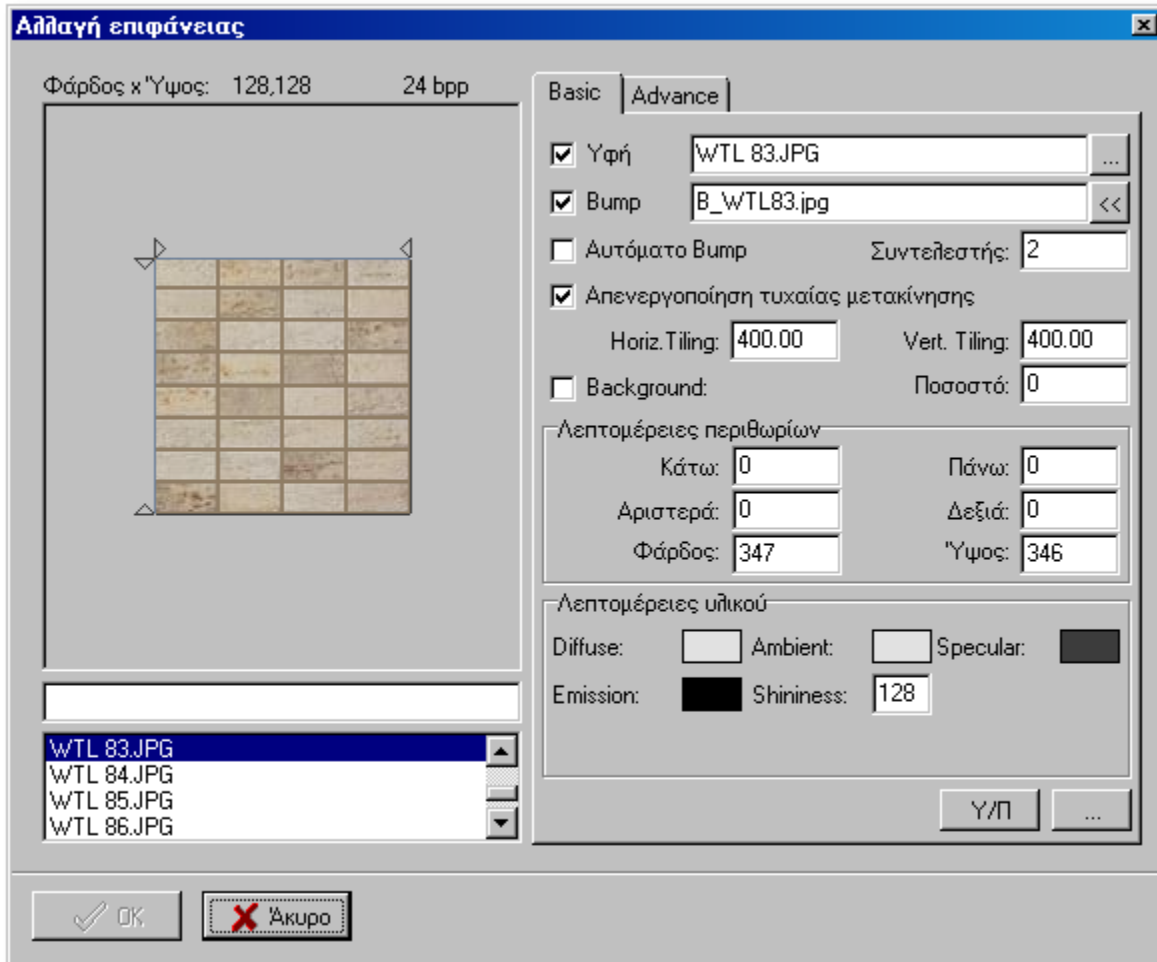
Αλλαγή επιφάνειας

Φάρδος x Ύψος: 128,128 24 bpp

WTL 83.JPG
WTL 84.JPG
WTL 85.JPG
WTL 86.JPG

Basic | Advance

Υφή WTL 83.JPG ...
Bump B_WTL83.jpg <<
Αυτόματο Bump
Συντελεστής: 2
Απενεργοποίηση τυχαίας μετακίνησης
Horiz.Tiling: 400.00
Vert. Tiling: 400.00
Background:
Ποσοστό: 0

Λεπτομέρειες περιθωρίων
Κάτω: 0
Πάνω: 0
Αριστερά: 0
Δεξιά: 0
Φάρδος: 347
Ύψος: 346

Λεπτομέρειες υλικού
Diffuse:
Ambient:
Specular:
Emission:
Shininess: 128

Υ/Π
...

OK
Άκυρο